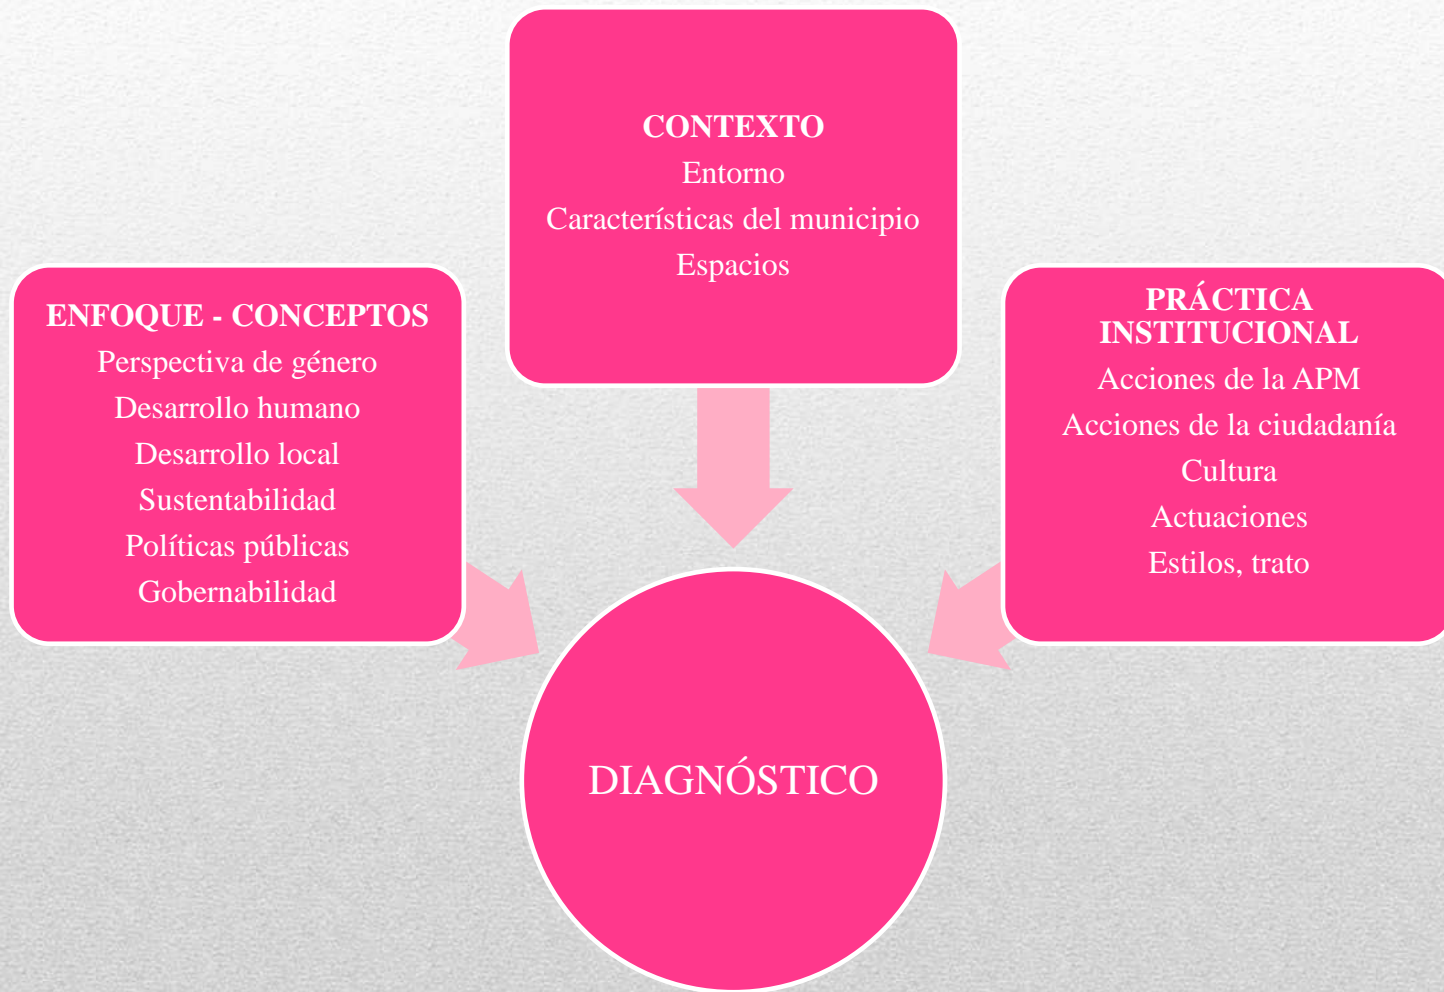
CONTEXTO
Entorno
Características del municipio
Espacios

ENFOQUE - CONCEPTOS
Perspectiva de género
Desarrollo humano
Desarrollo local
Sustentabilidad
Políticas públicas
Gobernabilidad

PRÁCTICA INSTITUCIONAL
Acciones de la APM
Acciones de la ciudadanía
Cultura
Actuaciones
Estilos, trato

DIAGNÓSTICO